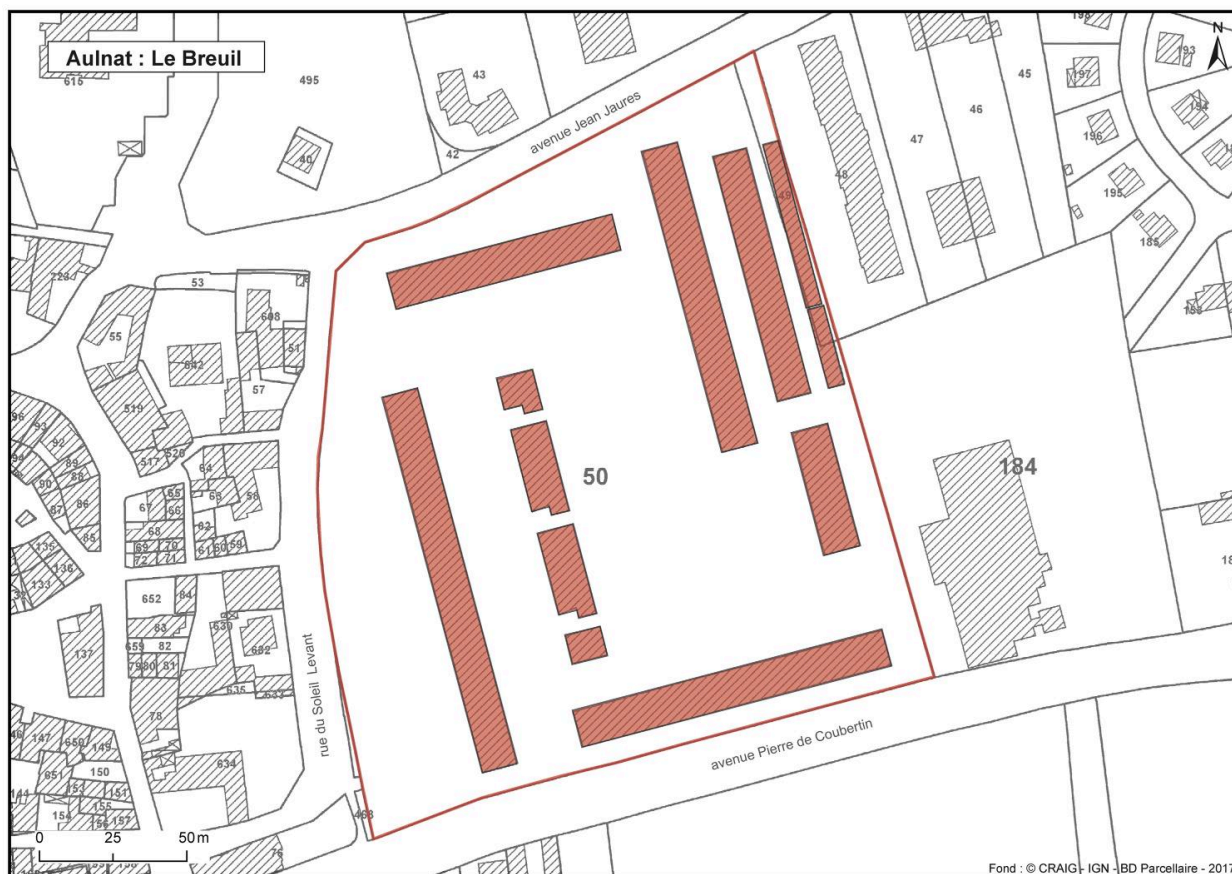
Aulnat : Le Breuil

616
495
43
42
40
avenue Jean Jaures
45
46
47
48
49
197
193
194
196
195
185
198
N
228
53
55
608
51
642
57
519
517
520
96
93
92
89
88
90
86
87
94
64
65
66
67
63
56
62
61
60
59
69
70
72
71
85
135
136
133
652
84
83
82
81
80
79
659
630
632
137
635
637
78
634
147
650
149
150
651
153
151
155
154
156
157
144
50
184
rue du Soleil Levant
avenue Pierre de Coubertin
468
76
0
25
50 m
Fond : © CRAIG - IGN - BD Parcellaire - 2017